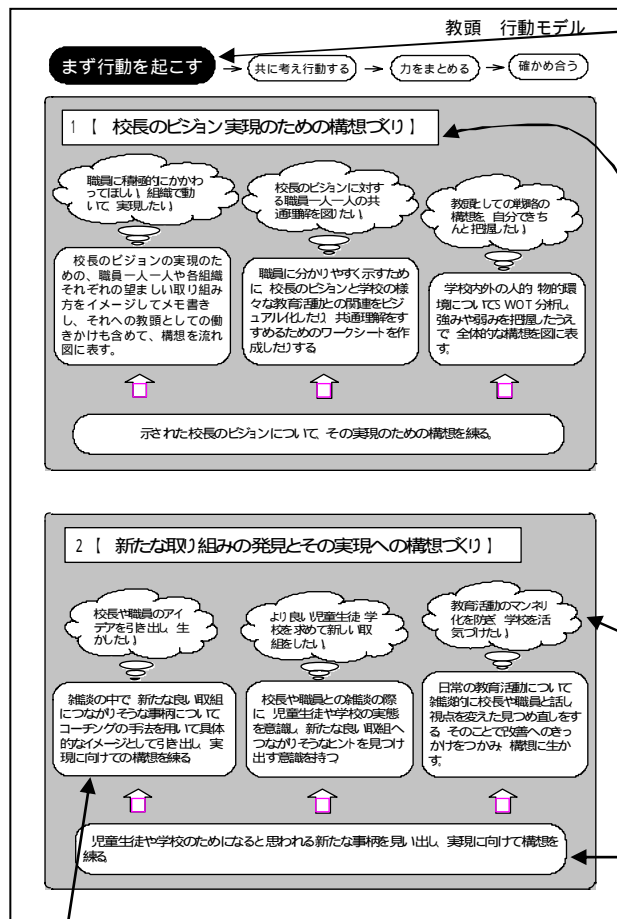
教頭　行動モデル

まず行動を起こす

共に考え行動する

力をまとめる

確かめ合う

1【 校長のビジョン実現のための構想づくり】

職員に積極的にかかわってほしい 組織で動いて実現したい

校長のビジョンに対する職員一人一人の共通理解を図りたい

教頭としての戦略の構想を自分でちゃんと把握したい

校長のビジョンの実現のための、職員一人一人や各組織それぞれの望ましい取り組み方をイメージしてメモ書きし、それへの教頭としての働きかけも含めて、構想を流れ図に表す。

職員に分かりやすく示すために校長のビジョンと学校の様々な教育活動との関連をビジュアル化したり 共通理解をすすめるためのワークシートを作成したりする

学校内外の人的物的環境についてSWOT分析し強みや弱みを把握したうえで全体的な構想を図に表す。

示された校長のビジョンについて その実現のための構想を練る。

2【 新たな取り組みの発見とその実現への構想づくり】

校長や職員のアイデアを引き出し生かしたい

より良い児童生徒学校を求めて新しい取組をしたい

教育活動のマンネリ化を防ぎ 学校を活気づけたい

雑談の中で新たな良い取組につながりそうな事柄について コーチングの手法を用いて具体的なイメージとして引き出し 実現に向けての構想を練る

校長や職員との雑談の際に 児童生徒や学校の実態を意識し 新たな良い取組へつながりそうなヒントを見つけ出す意識を持つ

日常の教育活動について 雑談的に校長や職員と話し視点を変えた見つめ直しをする そのことで改善へのきっかけをつかみ 構想に生かす。

児童生徒や学校のためになると思われる新たな事柄を見い出し 実現に向けて構想を練る。